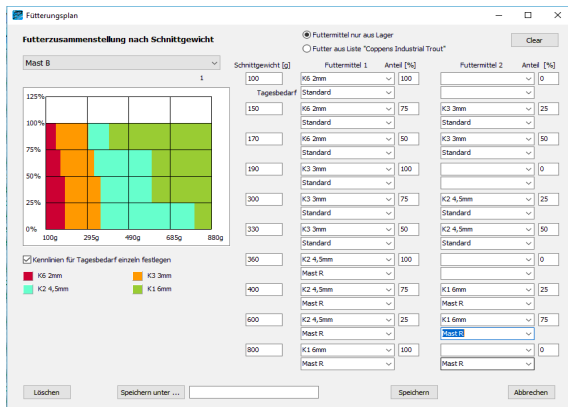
Fütterungsplan

Futterzusammenstellung nach Schnittgewicht

Futtermittel nur aus Lager
Futter aus Liste "Coppens Industrial Trout"

Clear

Mast B

1

125%
100%
75%
50%
25%
0%
100g 295g 490g 685g 880g

Kennlinien für Tagesbedarf einzeln festlegen

K6 2mm
K3 3mm
K2 4,5mm
K1 6mm

| Schnittgewicht [g] | Futtermittel 1 | Anteil [%] | Futtermittel 2 | Anteil [%] |
|---|---|---|---|---|
| 100 | K6 2mm / Standard | 100 | | 0 |
| Tagesbedarf | | | | |
| 150 | K6 2mm / Standard | 75 | K3 3mm / Standard | 25 |
| 170 | K6 2mm / Standard | 50 | K3 3mm / Standard | 50 |
| 190 | K3 3mm / Standard | 100 | / Standard | 0 |
| 300 | K3 3mm / Standard | 75 | K2 4,5mm / Standard | 25 |
| 330 | K3 3mm / Standard | 50 | K2 4,5mm / Standard | 50 |
| 360 | K2 4,5mm / Mast R | 100 | / Standard | 0 |
| 400 | K2 4,5mm / Mast R | 75 | K1 6mm / Mast R | 25 |
| 600 | K2 4,5mm / Mast R | 25 | K1 6mm / Mast R | 75 |
| 800 | K1 6mm / Mast R | 100 | / Mast R | 0 |

Löschen
Speichern unter ...
Speichern
Abbrechen